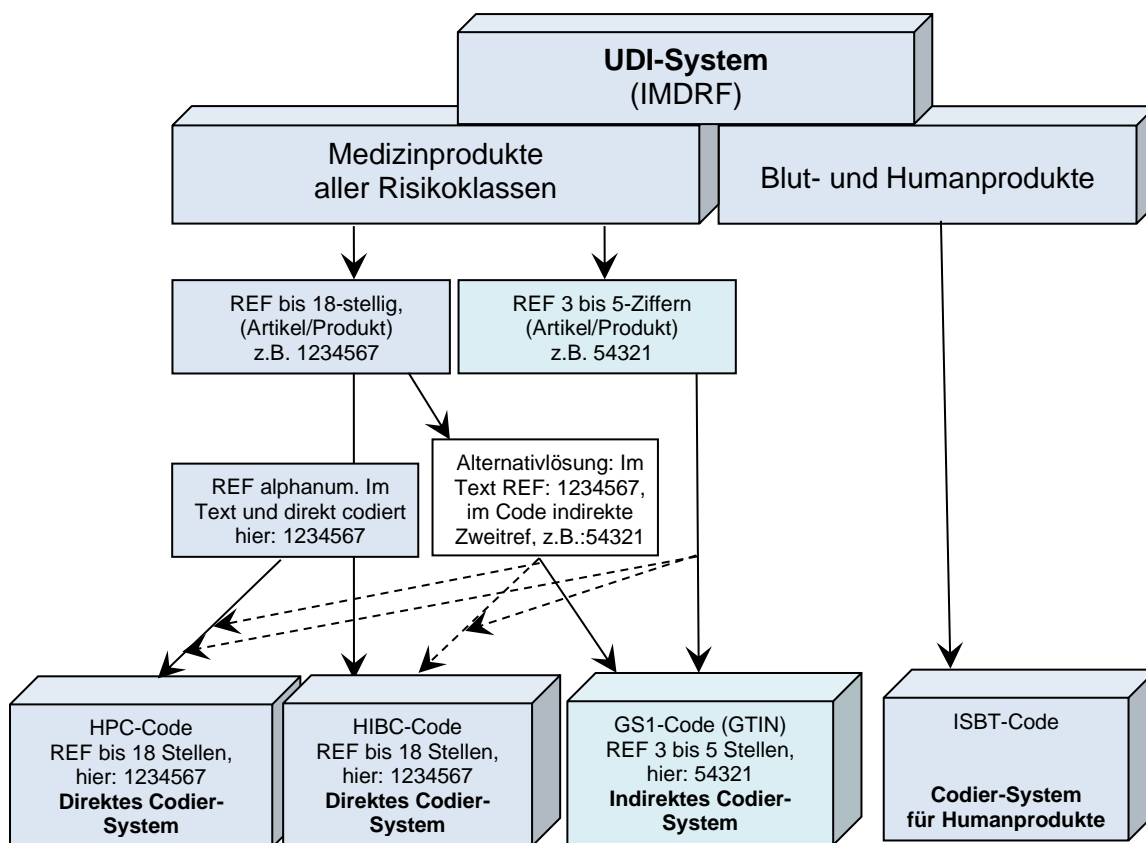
**UDI-System**
(IMDRF)

Medizinprodukte aller Risikoklassen

Blut- und Humanprodukte

REF bis 18-stellig, (Artikel/Produkt) z.B. 1234567

REF 3 bis 5-Ziffern (Artikel/Produkt) z.B. 54321

REF alphanum. Im Text und direkt codiert hier: 1234567

Alternativlösung: Im Text REF: 1234567, im Code indirekte Zweitref, z.B.:54321

HPC-Code
REF bis 18 Stellen, hier: 1234567
**Direktes Codier-System**

HIBC-Code
REF bis 18 Stellen, hier: 1234567
**Direktes Codier-System**

GS1-Code (GTIN)
REF 3 bis 5 Stellen, hier: 54321
**Indirektes Codier-System**

ISBT-Code
**Codier-System für Humanprodukte**